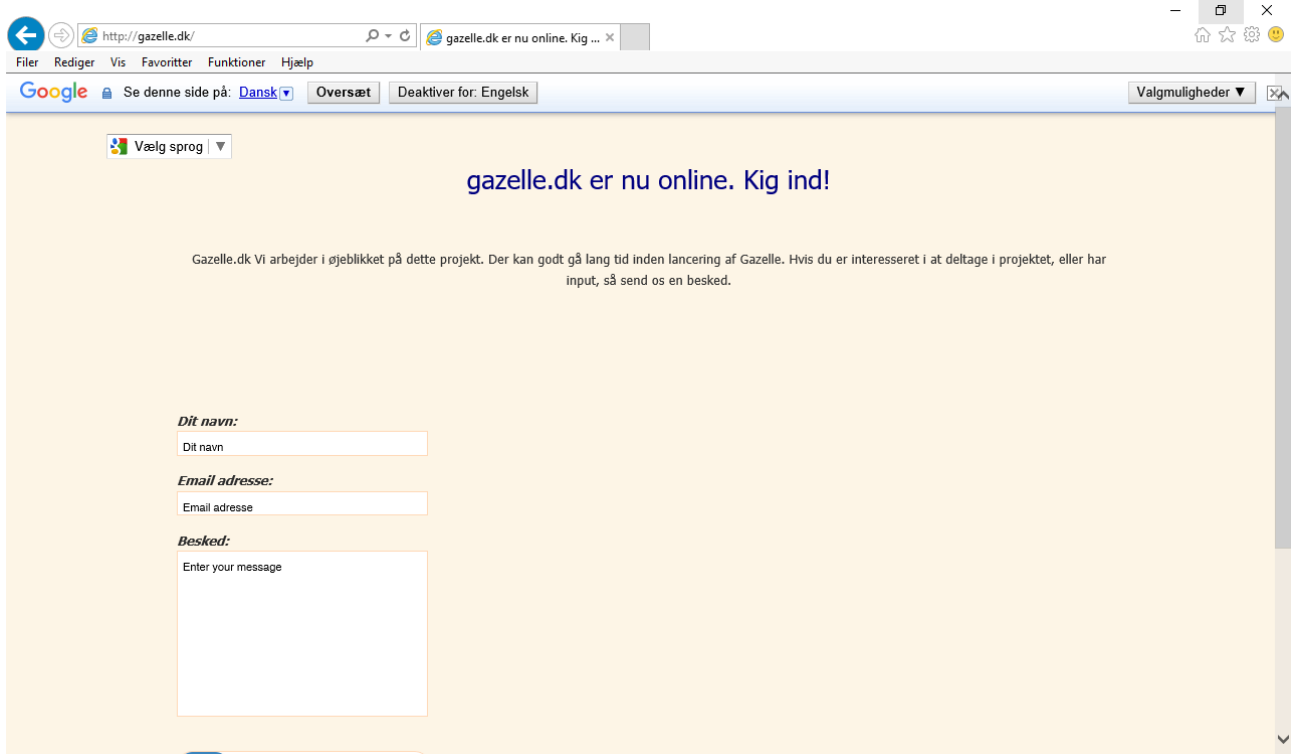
http://gazelle.dk/

gazelle.dk er nu online. Kig ... ×

Filer Rediger Vis Favoritter Funktioner Hjælp

Google Se denne side på: Dansk Oversæt Deaktiver for: Engelsk Valgmuligheder ▼

Vælg sprog ▼

gazelle.dk er nu online. Kig ind!

Gazelle.dk Vi arbejder i øjeblikket på dette projekt. Der kan godt gå lang tid inden lancering af Gazelle. Hvis du er interesseret i at deltage i projektet, eller har input, så send os en besked.

Dit navn:

Dit navn

Email adresse:

Email adresse

Besked:

Enter your message